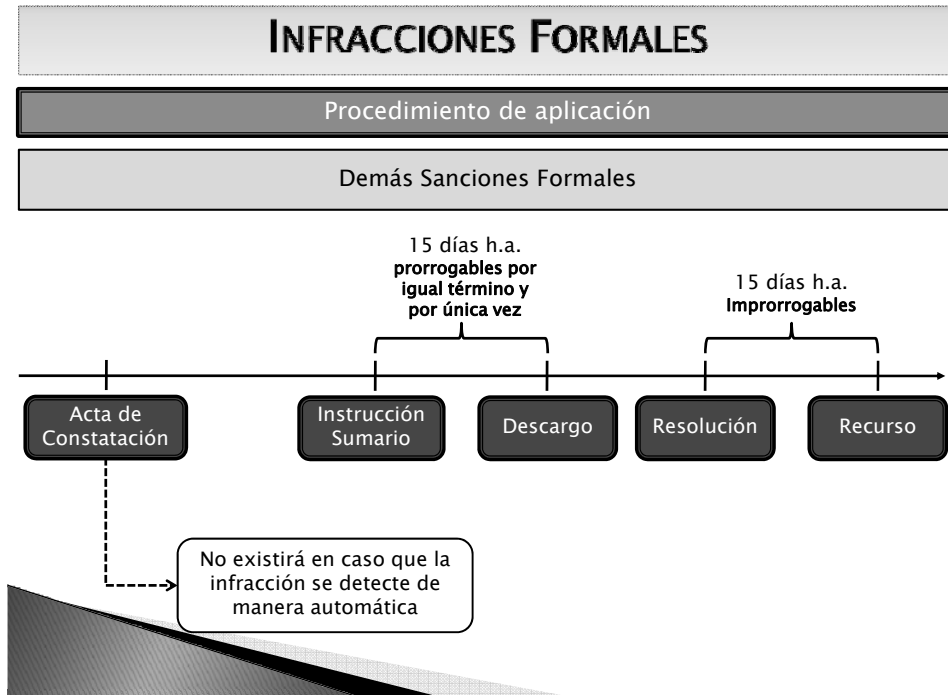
INFRACCIONES FORMALES

Procedimiento de aplicación

Demás Sanciones Formales

15 días h.a.
prorrogables por igual término y por única vez

15 días h.a.
Improrrogables

Acta de Constatación

Instrucción Sumario

Descargo

Resolución

Recurso

No existirá en caso que la infracción se detecte de manera automática